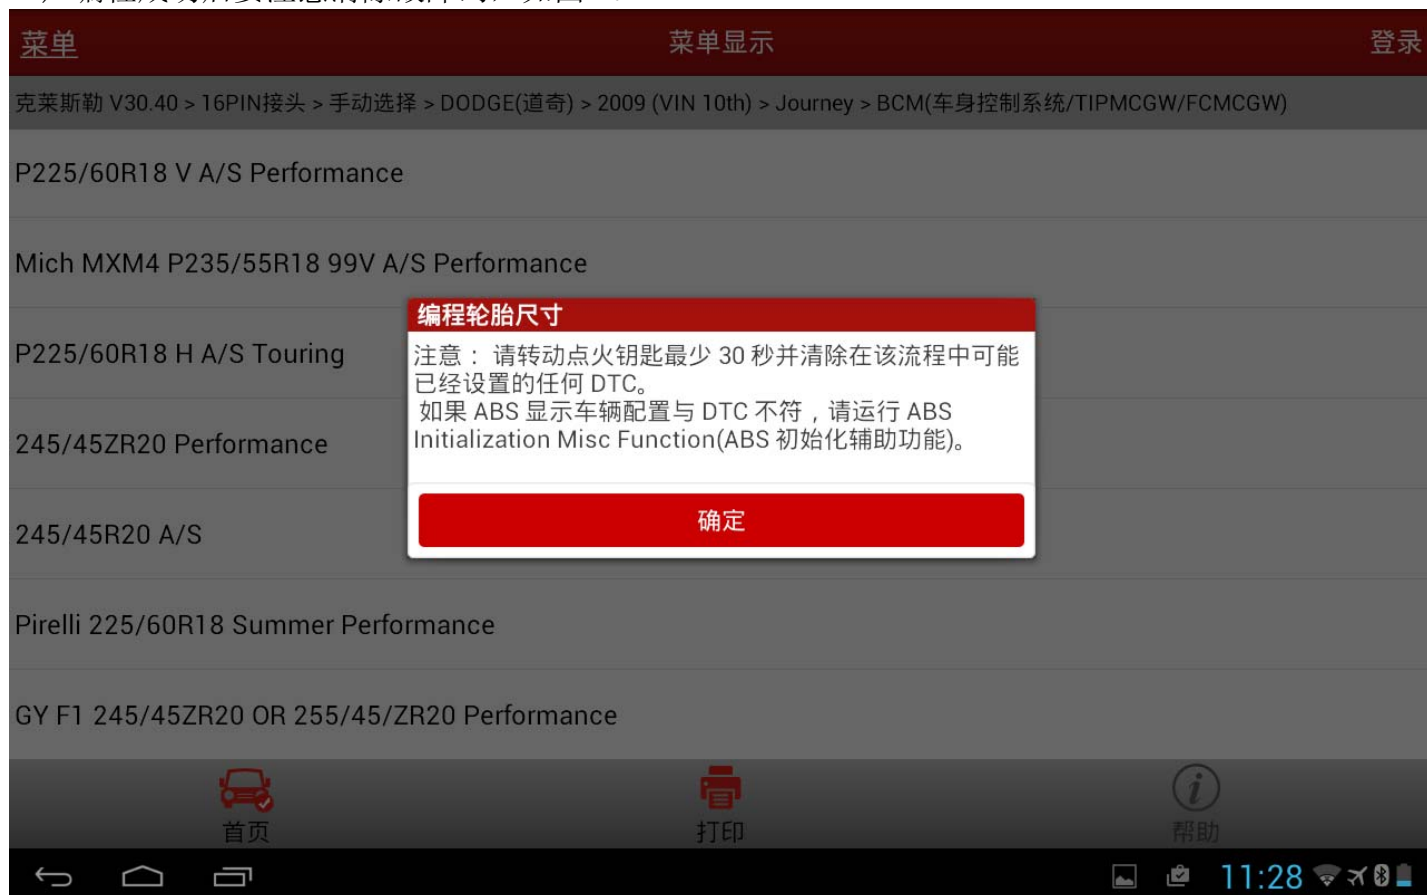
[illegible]

菜单 菜单显示 登录

克莱斯勒 V30.40 > 16PIN接头 > 手动选择 > DODGE(道奇) > 2009 (VIN 10th) > Journey > BCM(车身控制系统/TIPMCGW/FCMCGW)

P225/60R18 V A/S Performance

Mich MXM4 P235/55R18 99V A/S Performance

P225/60R18 H A/S Touring

245/45ZR20 Performance

245/45R20 A/S

Pirelli 225/60R18 Summer Performance

GY F1 245/45ZR20 OR 255/45/ZR20 Performance

编程轮胎尺寸

注意： 请转动点火钥匙最少 30 秒并清除在该流程中可能已经设置的任何 DTC。
如果 ABS 显示车辆配置与 DTC 不符，请运行 ABS Initialization Misc Function(ABS 初始化辅助功能)。

确定

首页 打印 帮助

11:28